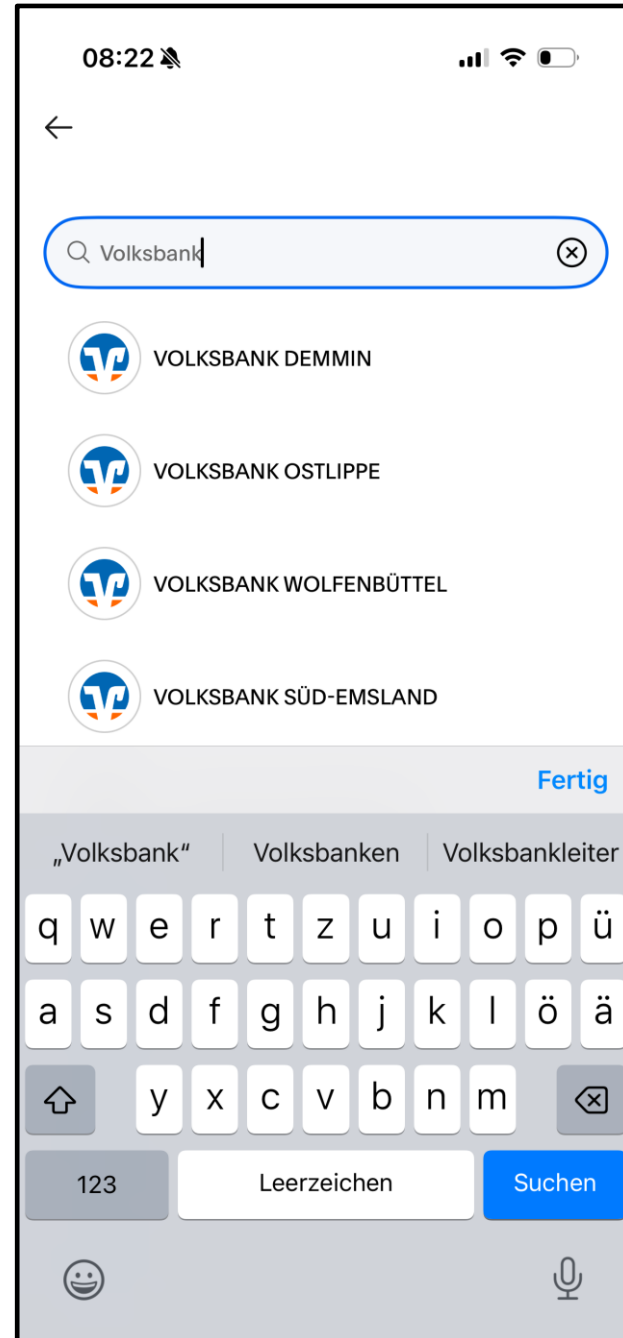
08:22

Volksbank

VOLKSBANK DEMMIN

VOLKSBANK OSTLIPPE

VOLKSBANK WOLFENBÜTTEL

VOLKSBANK SÜD-EMSLAND

Fertig

„Volksbank“ | Volksbanken | Volksbankleiter

q w e r t z u i o p ü
a s d f g h j k l ö ä
y x c v b n m

123 | Leerzeichen | Suchen